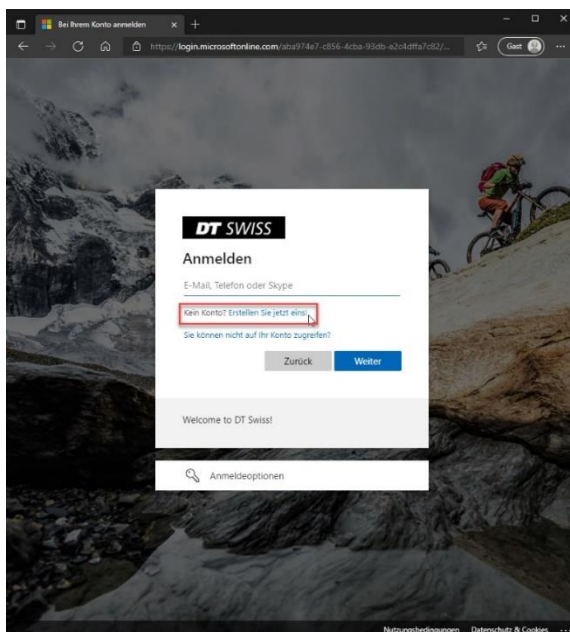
Bei Ihrem Konto anmelden

https://login.microsoftonline.com/aba974e7-c856-4cba-93db-e2c4dffa7c82/...

Gast

DT SWISS

Anmelden

E-Mail, Telefon oder Skype

Kein Konto? Erstellen Sie jetzt eins!

Sie können nicht auf Ihr Konto zugreifen?

Zurück

Weiter

Welcome to DT Swiss!

Anmeldeoptionen

Nutzungsbedingungen Datenschutz & Cookies ...